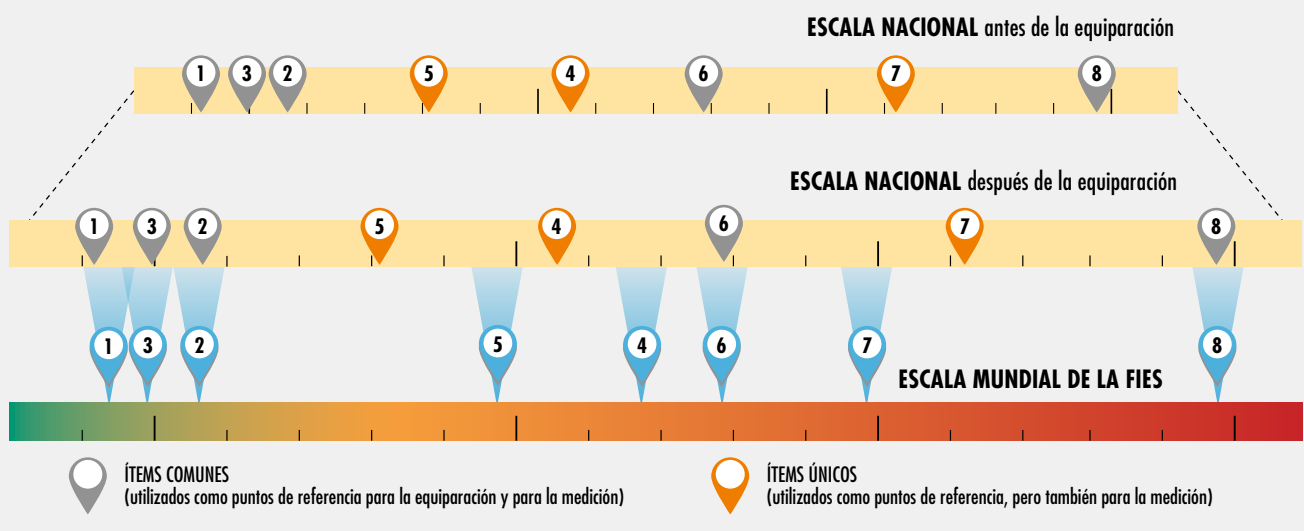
**ESCALA NACIONAL** antes de la equiparación

1 3 2 5 4 6 7 8

**ESCALA NACIONAL** después de la equiparación

1 3 2 5 4 6 7 8

1 3 2 5 4 6 7 8

**ESCALA MUNDIAL DE LA FIES**

ÍTEMS COMUNES
(utilizados como puntos de referencia para la equiparación y para la medición)

ÍTEMS ÚNICOS
(utilizados como puntos de referencia, pero también para la medición)